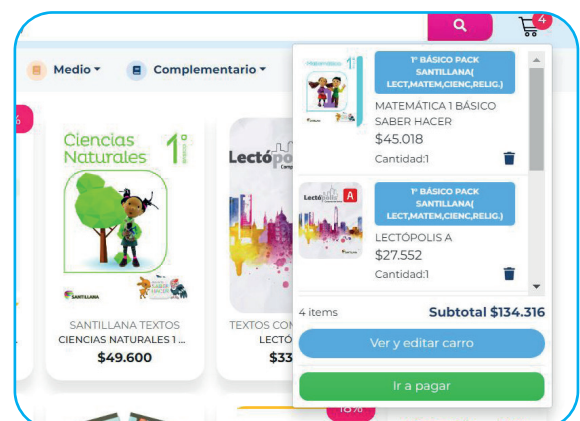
4

Medio ▾ Complementario ▾

%

Ciencias Naturales 1° básico

SANTILLANA

SABER HACER

SANTILLANA TEXTOS
CIENCIAS NATURALES 1 ...
$49.600

Lectópolis

TEXTOS CO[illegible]
LECT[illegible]
$33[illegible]

1° BÁSICO PACK SANTILLANA( LECT,MATEM,CIENC,RELIG.)
MATEMÁTICA 1 BÁSICO SABER HACER
$45.018
Cantidad:1

1° BÁSICO PACK SANTILLANA( LECT,MATEM,CIENC,RELIG.)
LECTÓPOLIS A
$27.552
Cantidad:1

4 items
Subtotal $134.316

Ver y editar carro

Ir a pagar

18%